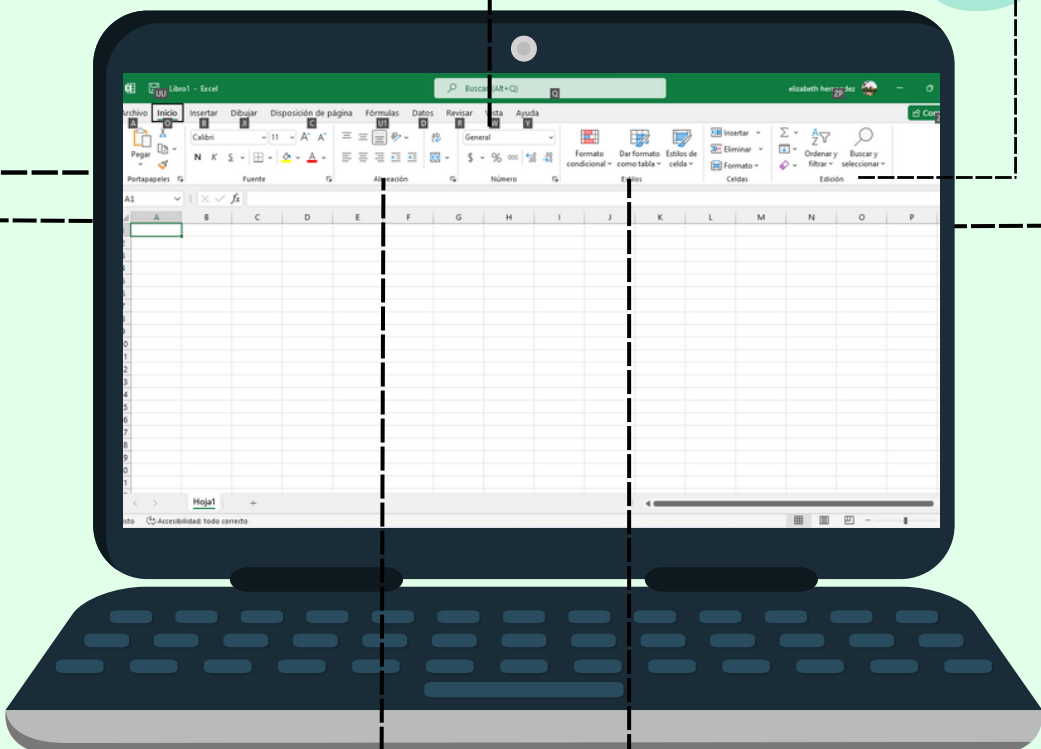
UU Libro1 - Excel

Buscar (Alt+Q)

elizabeth herr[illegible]dez ZP

Archivo Inicio Insertar Dibujar Disposición de página Fórmulas Datos Revisar Vista Ayuda

A H B JI C U1 D R W Y Q

Pegar

Calibri 11 A A

N K S

Portapapeles Fuente Alineación Número Estilos Celdas Edición

General

$ % 000

Formato condicional Dar formato como tabla Estilos de celda

Insertar Eliminar Formato

Ordenar y filtrar Buscar y seleccionar

A1 fx

A B C D E F G H I J K L M N O P

Hoja1 +

Accesibilidad: todo correcto